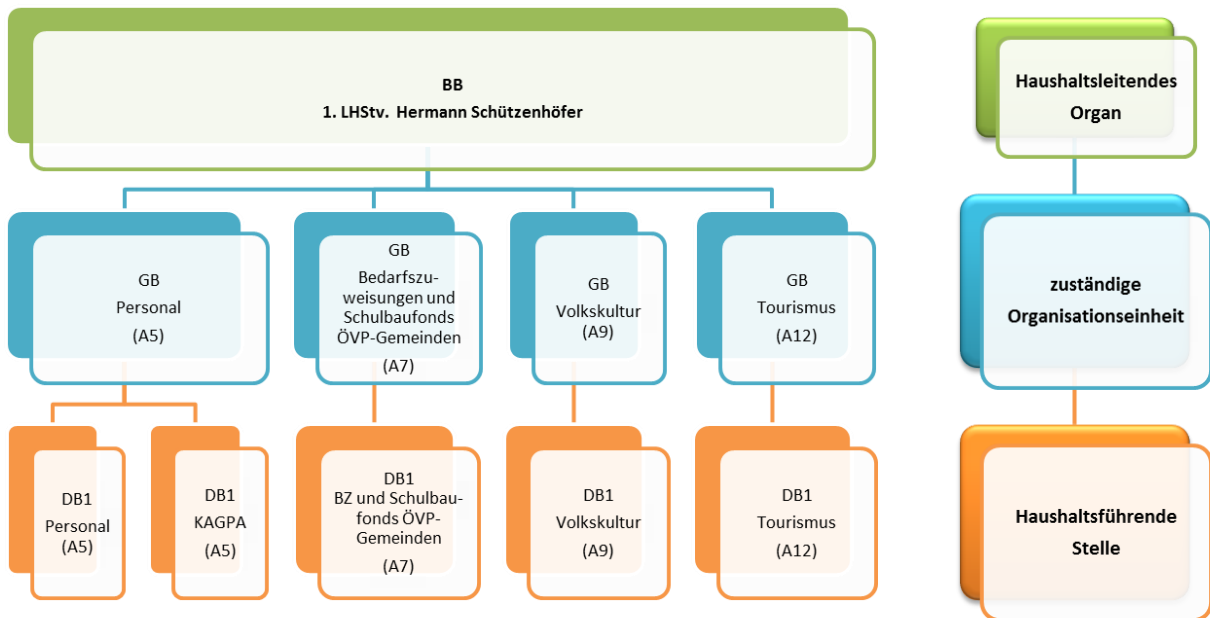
BB
1. LHStv. Hermann Schützenhöfer

GB
Personal
(A5)

GB
Bedarfszuweisungen und Schulbaufonds ÖVP-Gemeinden
(A7)

GB
Volkskultur
(A9)

GB
Tourismus
(A12)

DB1
Personal
(A5)

DB1
KAGPA
(A5)

DB1
BZ und Schulbaufonds ÖVP-Gemeinden
(A7)

DB1
Volkskultur
(A9)

DB1
Tourismus
(A12)

Haushaltsleitendes Organ

zuständige Organisationseinheit

Haushaltsführende Stelle